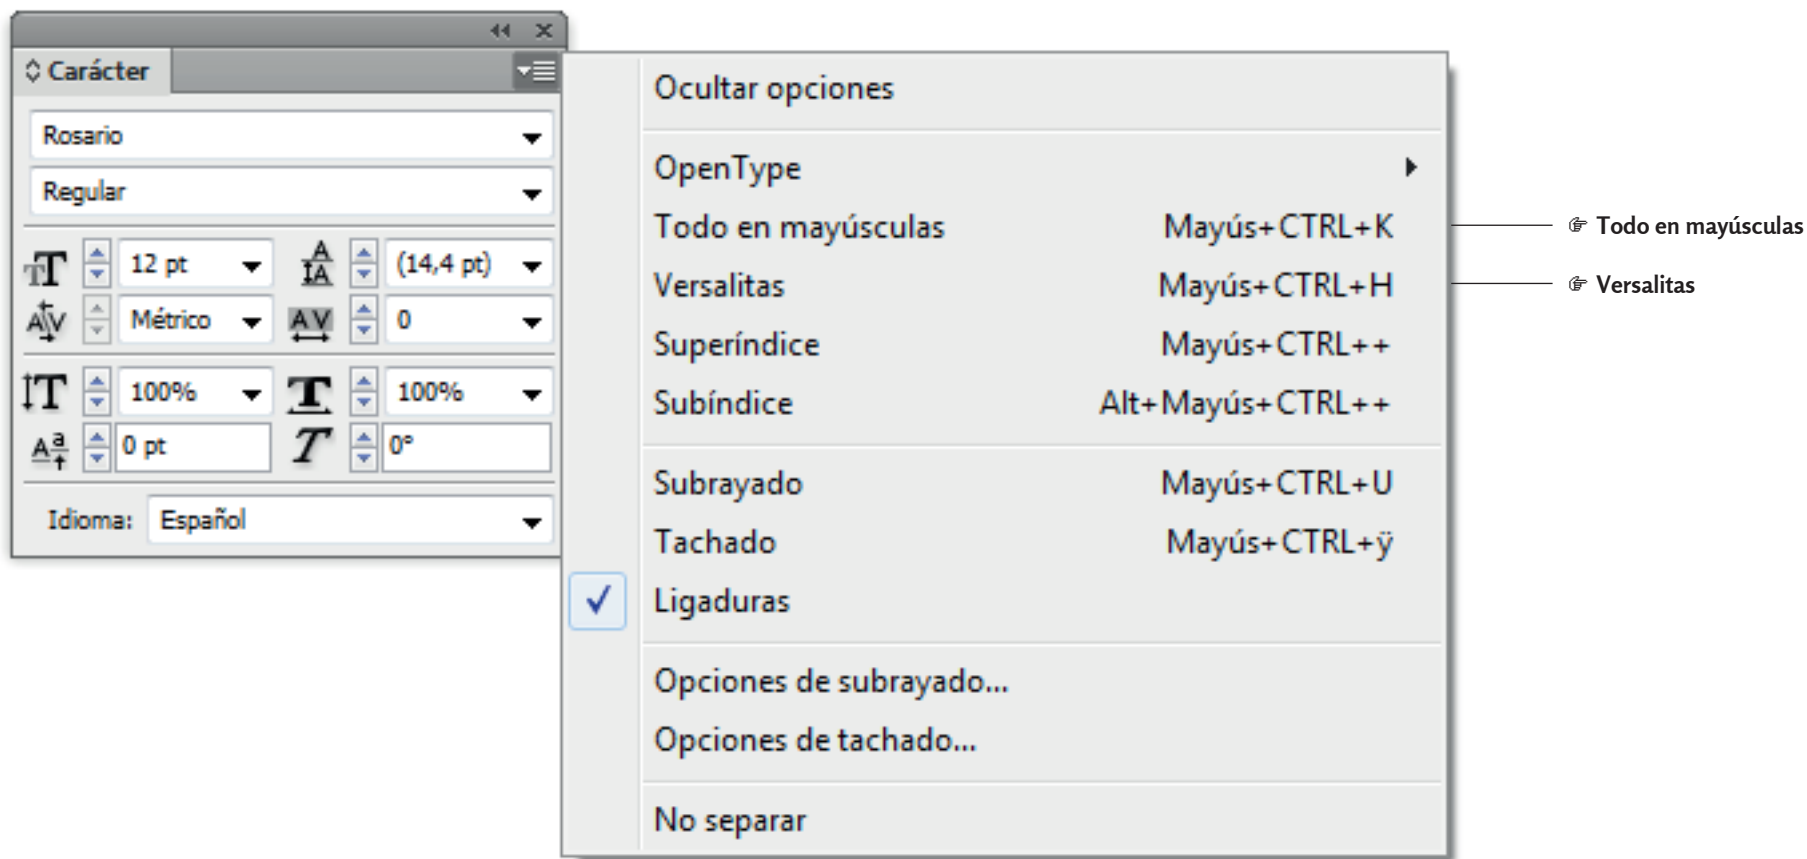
Carácter

Rosario

Regular

12 pt

(14,4 pt)

Métrico

0

100%

100%

0 pt

0°

Idioma: Español

Ocultar opciones

OpenType

Todo en mayúsculas Mayús+CTRL+K

Versalitas Mayús+CTRL+H

Superíndice Mayús+CTRL++

Subíndice Alt+Mayús+CTRL++

Subrayado Mayús+CTRL+U

Tachado Mayús+CTRL+ÿ

Ligaduras

Opciones de subrayado...

Opciones de tachado...

No separar

☞ Todo en mayúsculas

☞ Versalitas